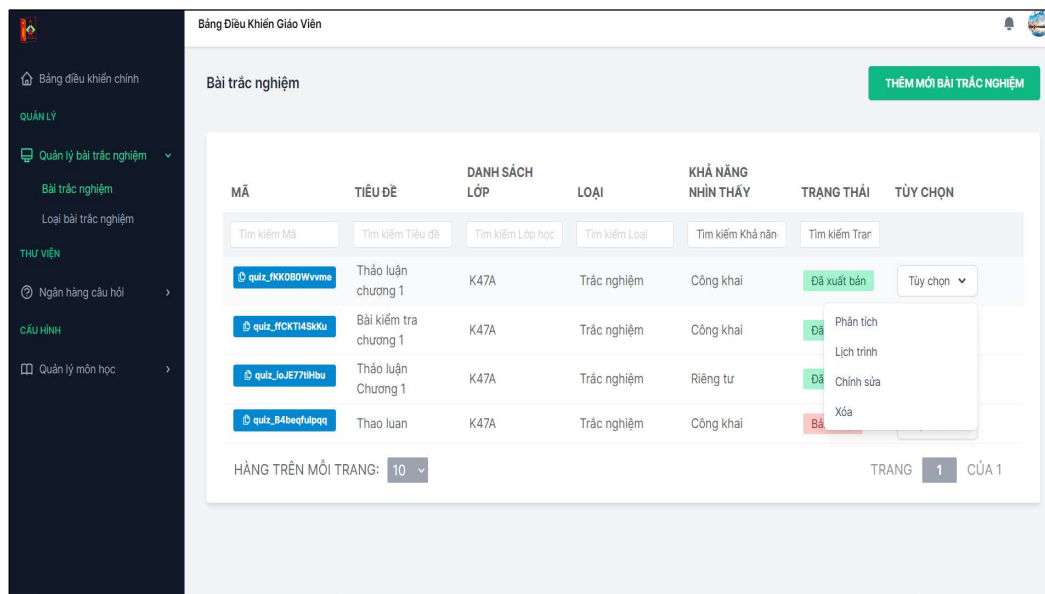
Bảng Điều Khiển Giáo Viên

Bảng điều khiển chính

QUẢN LÝ

Quản lý bài trắc nghiệm

Bài trắc nghiệm

Loại bài trắc nghiệm

THƯ VIỆN

Ngân hàng câu hỏi

CẤU HÌNH

Quản lý môn học

Bài trắc nghiệm

THÊM MỚI BÀI TRẮC NGHIỆM

| MÃ | TIÊU ĐỀ | DANH SÁCH LỚP | LOẠI | KHẢ NĂNG NHÌN THẤY | TRẠNG THÁI | TÙY CHỌN |
|---|---|---|---|---|---|---|
| Tìm kiếm Mã | Tìm kiếm Tiêu đề | Tìm kiếm Lớp học | Tìm kiếm Loại | Tìm kiếm Khả năn | Tìm kiếm Trạn | |
| quiz_fKK0B0Wvvme | Thảo luận chương 1 | K47A | Trắc nghiệm | Công khai | Đã xuất bản | Tùy chọn |
| quiz_ffCKTI4SkKu | Bài kiểm tra chương 1 | K47A | Trắc nghiệm | Công khai | Đã | |
| quiz_ioJE77tiHbu | Thảo luận Chương 1 | K47A | Trắc nghiệm | Riêng tư | Đã | |
| quiz_B4beqfulpqq | Thao luan | K47A | Trắc nghiệm | Công khai | Bả | |

Phân tích
Lịch trình
Chỉnh sửa
Xóa

HÀNG TRÊN MỖI TRANG: 10

TRANG 1 CỦA 1